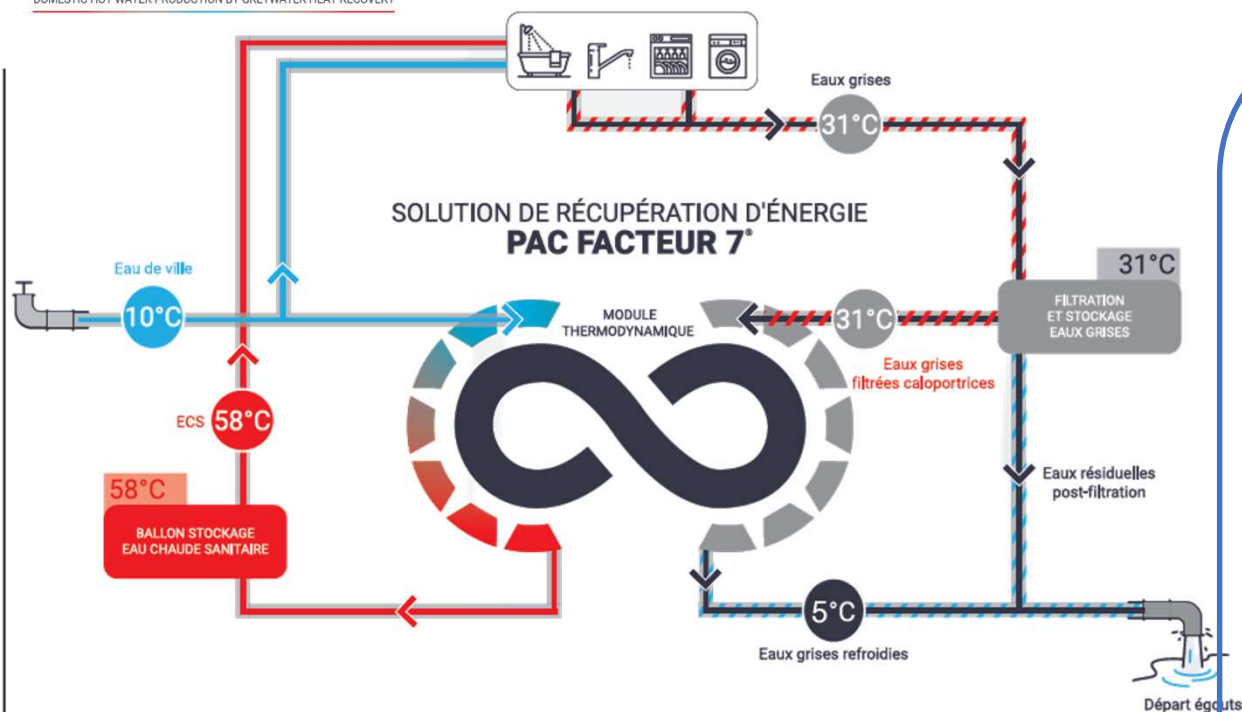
DOMESTIC HOT WATER PRODUCTION BY GREYWATER HEAT RECOVERY

Eaux grises

31°C

SOLUTION DE RÉCUPÉRATION D'ÉNERGIE
PAC FACTEUR 7®

31°C

Eau de ville

10°C

MODULE THERMODYNAMIQUE

31°C

FILTRATION ET STOCKAGE EAUX GRISES

Eaux grises filtrées caloportrices

ECS 58°C

Eaux résiduelles post-filtration

58°C

BALLON STOCKAGE EAU CHAUDE SANITAIRE

5°C

Eaux grises refroidies

Départ égouts